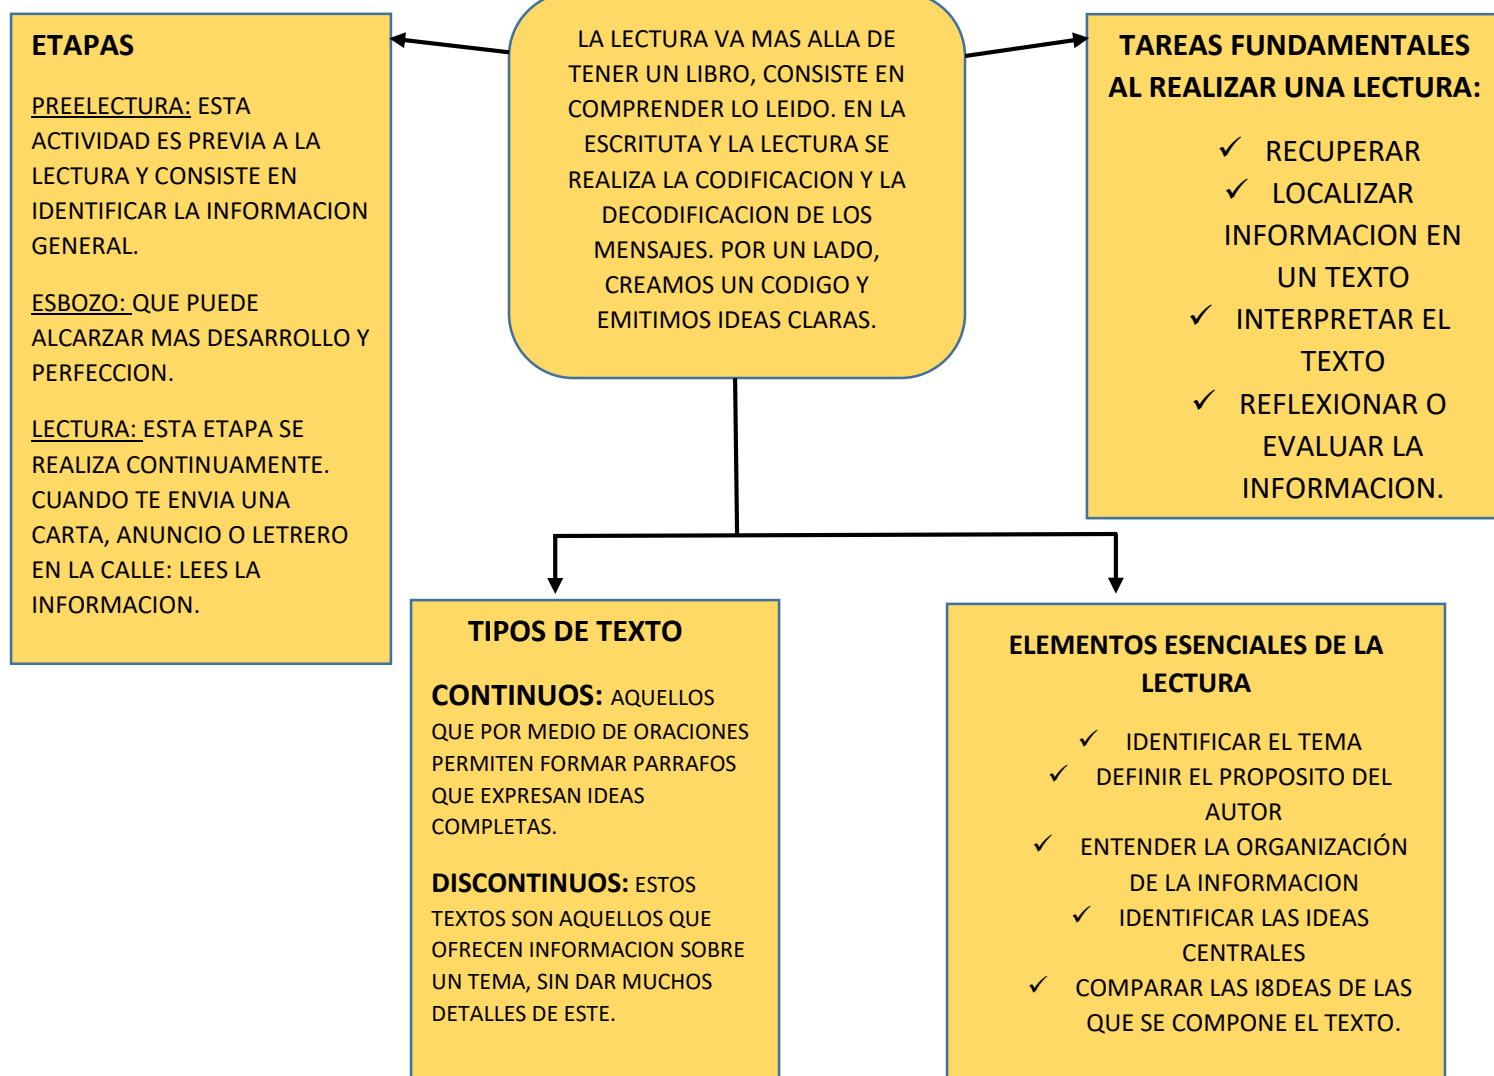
LA LECTURA VA MAS ALLA DE TENER UN LIBRO, CONSISTE EN COMPRENDER LO LEIDO. EN LA ESCRITUTA Y LA LECTURA SE REALIZA LA CODIFICACION Y LA DECODIFICACION DE LOS MENSAJES. POR UN LADO, CREAMOS UN CODIGO Y EMITIMOS IDEAS CLARAS.

ETAPAS

PREELECTURA: ESTA ACTIVIDAD ES PREVIA A LA LECTURA Y CONSISTE EN IDENTIFICAR LA INFORMACION GENERAL.

ESBOZO: QUE PUEDE ALCARZAR MAS DESARROLLO Y PERFECCION.

LECTURA: ESTA ETAPA SE REALIZA CONTINUAMENTE. CUANDO TE ENVIA UNA CARTA, ANUNCIO O LETRERO EN LA CALLE: LEES LA INFORMACION.

TAREAS FUNDAMENTALES AL REALIZAR UNA LECTURA:

✓ RECUPERAR
✓ LOCALIZAR INFORMACION EN UN TEXTO
✓ INTERPRETAR EL TEXTO
✓ REFLEXIONAR O EVALUAR LA INFORMACION.

TIPOS DE TEXTO

CONTINUOS: AQUELLOS QUE POR MEDIO DE ORACIONES PERMITEN FORMAR PARRAFOS QUE EXPRESAN IDEAS COMPLETAS.

DISCONTINUOS: ESTOS TEXTOS SON AQUELLOS QUE OFRECEN INFORMACION SOBRE UN TEMA, SIN DAR MUCHOS DETALLES DE ESTE.

ELEMENTOS ESENCIALES DE LA LECTURA

✓ IDENTIFICAR EL TEMA
✓ DEFINIR EL PROPOSITO DEL AUTOR
✓ ENTENDER LA ORGANIZACIÓN DE LA INFORMACION
✓ IDENTIFICAR LAS IDEAS CENTRALES
✓ COMPARAR LAS I8DEAS DE LAS QUE SE COMPONE EL TEXTO.